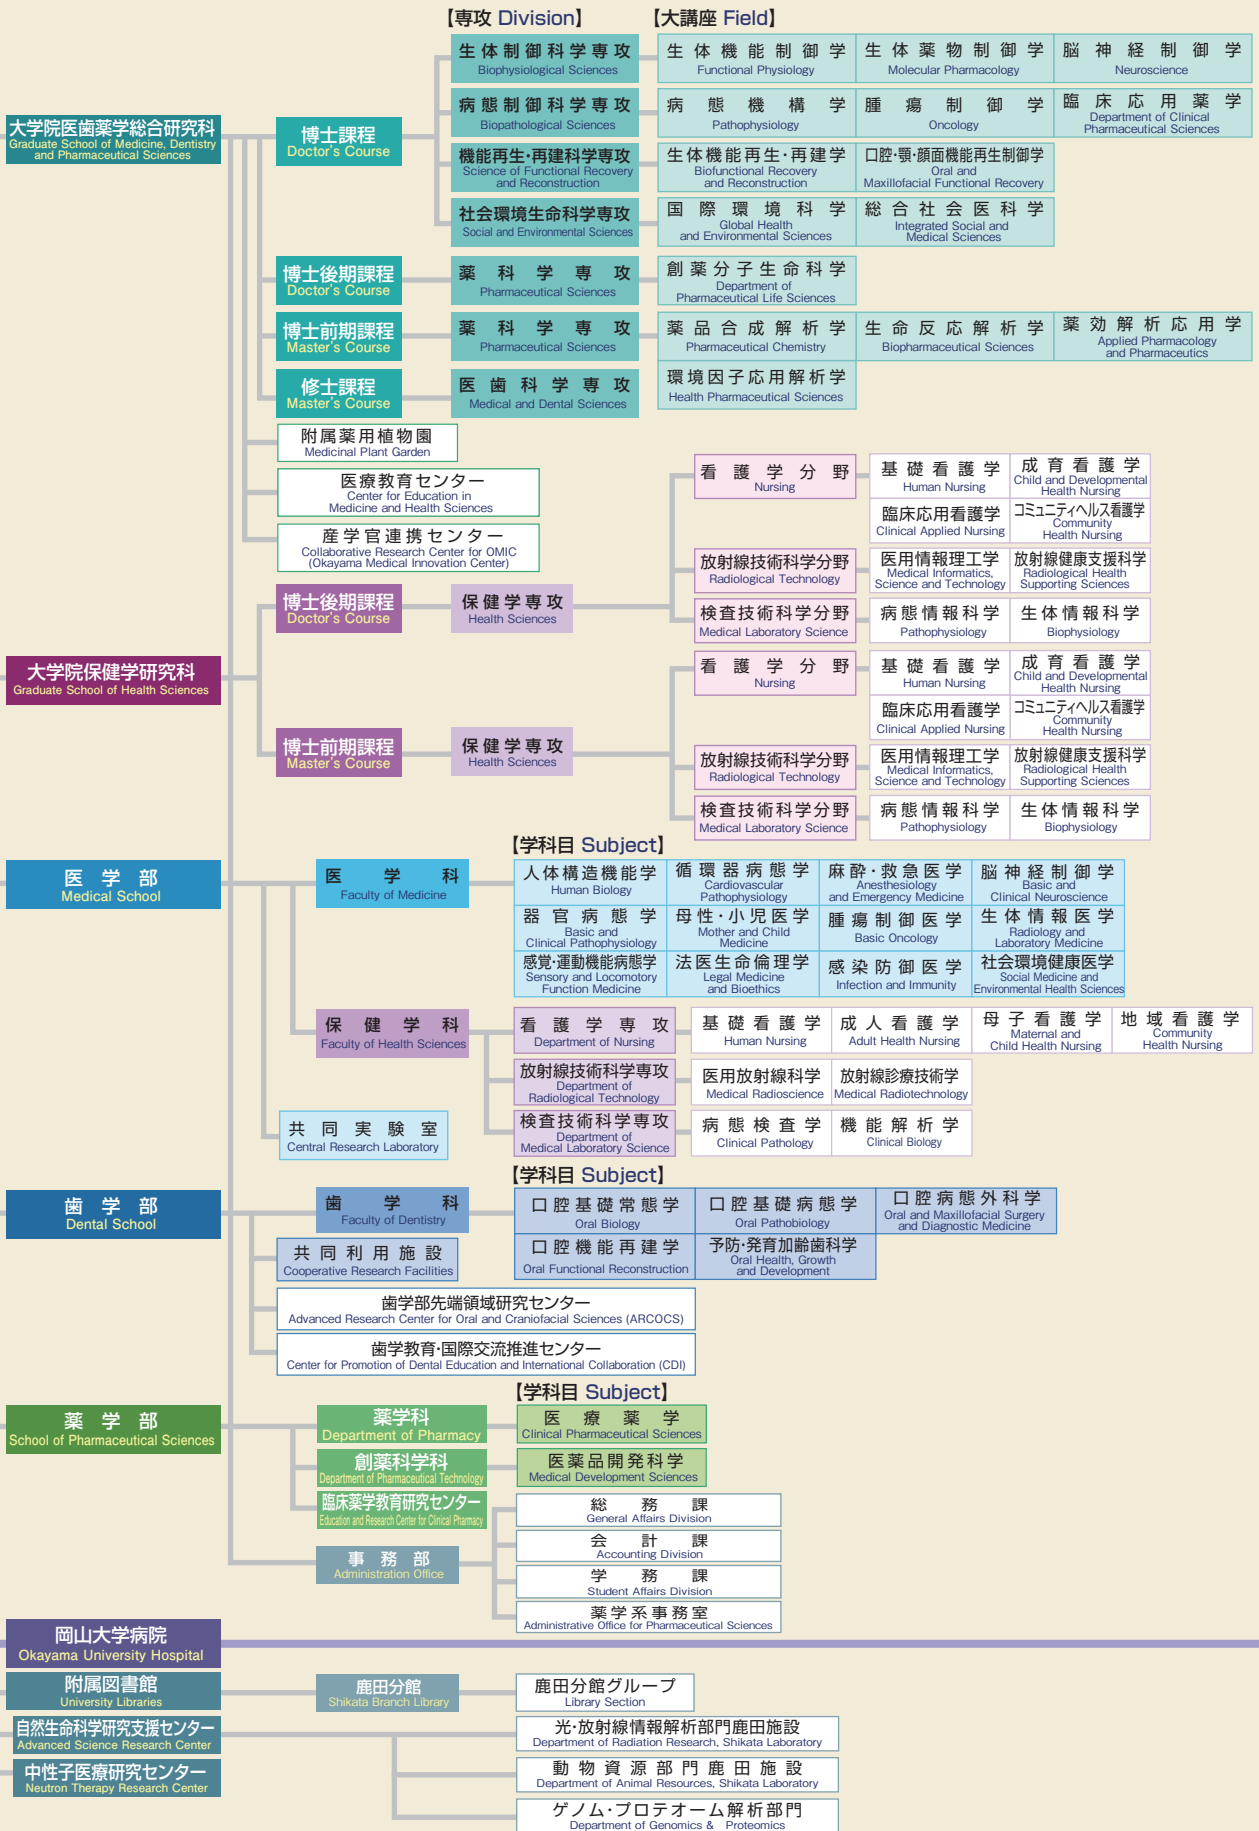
【専攻 Division】 【大講座 Field】

大学院医歯薬学総合研究科
Graduate School of Medicine, Dentistry and Pharmaceutical Sciences

博士課程
Doctor's Course

生体制御科学専攻
Biophysiological Sciences

生体機能制御学
Functional Physiology

生体薬物制御学
Molecular Pharmacology

脳神経制御学
Neuroscience

病態制御科学専攻
Biopathological Sciences

病態機構学
Pathophysiology

腫瘍制御学
Oncology

臨床応用薬学
Department of Clinical Pharmaceutical Sciences

機能再生・再建科学専攻
Science of Functional Recovery and Reconstruction

生体機能再生・再建学
Biofunctional Recovery and Reconstruction

口腔・顎・顔面機能再生制御学
Oral and Maxillofacial Functional Recovery

社会環境生命科学専攻
Social and Environmental Sciences

国際環境科学
Global Health and Environmental Sciences

総合社会医科学
Integrated Social and Medical Sciences

博士後期課程
Doctor's Course

薬科学専攻
Pharmaceutical Sciences

創薬分子生命科学
Department of Pharmaceutical Life Sciences

博士前期課程
Master's Course

薬科学専攻
Pharmaceutical Sciences

薬品合成解析学
Pharmaceutical Chemistry

生命反応解析学
Biopharmaceutical Sciences

薬効解析応用学
Applied Pharmacology and Pharmaceutics

修士課程
Master's Course

医歯科学専攻
Medical and Dental Sciences

環境因子応用解析学
Health Pharmaceutical Sciences

附属薬用植物園
Medicinal Plant Garden

医療教育センター
Center for Education in Medicine and Health Sciences

産学官連携センター
Collaborative Research Center for OMIC (Okayama Medical Innovation Center)

大学院保健学研究科
Graduate School of Health Sciences

博士後期課程
Doctor's Course

保健学専攻
Health Sciences

看護学分野
Nursing

基礎看護学
Human Nursing

成育看護学
Child and Developmental Health Nursing

臨床応用看護学
Clinical Applied Nursing

コミュニティヘルス看護学
Community Health Nursing

放射線技術科学分野
Radiological Technology

医用情報工学
Medical Informatics, Science and Technology

放射線健康支援科学
Radiological Health Supporting Sciences

検査技術科学分野
Medical Laboratory Science

病態情報科学
Pathophysiology

生体情報科学
Biophysiology

博士前期課程
Master's Course

保健学専攻
Health Sciences

看護学分野
Nursing

基礎看護学
Human Nursing

成育看護学
Child and Developmental Health Nursing

臨床応用看護学
Clinical Applied Nursing

コミュニティヘルス看護学
Community Health Nursing

放射線技術科学分野
Radiological Technology

医用情報工学
Medical Informatics, Science and Technology

放射線健康支援科学
Radiological Health Supporting Sciences

検査技術科学分野
Medical Laboratory Science

病態情報科学
Pathophysiology

生体情報科学
Biophysiology

【学科目 Subject】

医学部
Medical School

医学科
Faculty of Medicine

人体構造機能学
Human Biology

循環器病態学
Cardiovascular Pathophysiology

麻酔・救急医学
Anesthesiology and Emergency Medicine

脳神経制御学
Basic and Clinical Neuroscience

器官病態学
Basic and Clinical Pathophysiology

母性・小児医学
Mother and Child Medicine

腫瘍制御医学
Basic Oncology

生体情報医学
Radiology and Laboratory Medicine

感覚・運動機能病態学
Sensory and Locomotory Function Medicine

法医生命倫理学
Legal Medicine and Bioethics

感染防御医学
Infection and Immunity

社会環境健康医学
Social Medicine and Environmental Health Sciences

保健学科
Faculty of Health Sciences

看護学専攻
Department of Nursing

基礎看護学
Human Nursing

成人看護学
Adult Health Nursing

母子看護学
Maternal and Child Health Nursing

地域看護学
Community Health Nursing

放射線技術科学専攻
Department of Radiological Technology

医用放射線科学
Medical Radioscience

放射線診療技術学
Medical Radiotechnology

検査技術科学専攻
Department of Medical Laboratory Science

病態検査学
Clinical Pathology

機能解析学
Clinical Biology

共同実験室
Central Research Laboratory

【学科目 Subject】

歯学部
Dental School

歯学科
Faculty of Dentistry

口腔基礎常態学
Oral Biology

口腔基礎病態学
Oral Pathobiology

口腔病態外科学
Oral and Maxillofacial Surgery and Diagnostic Medicine

口腔機能再建学
Oral Functional Reconstruction

予防・発育加齢歯科学
Oral Health, Growth and Development

共同利用施設
Cooperative Research Facilities

歯学部先端領域研究センター
Advanced Research Center for Oral and Craniofacial Sciences (ARCOCS)

歯学教育・国際交流推進センター
Center for Promotion of Dental Education and International Collaboration (CDI)

【学科目 Subject】

薬学部
School of Pharmaceutical Sciences

薬学科
Department of Pharmacy

医療薬学
Clinical Pharmaceutical Sciences

創薬科学科
Department of Pharmaceutical Technology

医薬品開発科学
Medical Development Sciences

臨床薬学教育研究センター
Education and Research Center for Clinical Pharmacy

事務部
Administration Office

総務課
General Affairs Division

会計課
Accounting Division

学務課
Student Affairs Division

薬学系事務室
Administrative Office for Pharmaceutical Sciences

岡山大学病院
Okayama University Hospital

附属図書館
University Libraries

鹿田分館
Shikata Branch Library

鹿田分館グループ
Library Section

自然生命科学研究支援センター
Advanced Science Research Center

光・放射線情報解析部門鹿田施設
Department of Radiation Research, Shikata Laboratory

中性子医療研究センター
Neutron Therapy Research Center

動物資源部門鹿田施設
Department of Animal Resources, Shikata Laboratory

ゲノム・プロテオーム解析部門
Department of Genomics & Proteomics